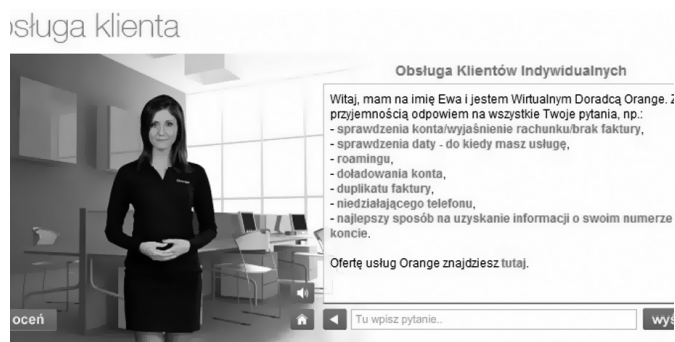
obsługa klienta

Obsługa Klientów Indywidualnych

Witaj, mam na imię Ewa i jestem Wirtualnym Doradcą Orange. Z przyjemnością odpowiem na wszystkie Twoje pytania, np.:
- sprawdzenia konta/wyjaśnienie rachunku/brak faktury,
- sprawdzenia daty - do kiedy masz usługę,
- roamingu,
- doładowania konta,
- duplikatu faktury,
- niedziałającego telefonu,
- najlepszy sposób na uzyskanie informacji o swoim numerze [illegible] koncie.

Ofertę usług Orange znajdziesz tutaj.

oceń

Tu wpisz pytanie..

wyś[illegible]